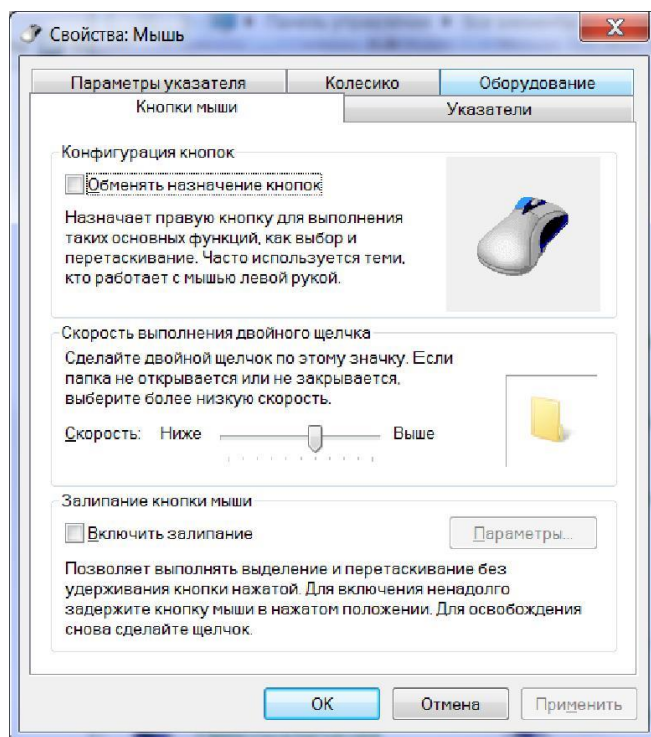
Свойства: Мышь

X

Параметры указателя
Колесико
Оборудование
Кнопки мыши
Указатели

Конфигурация кнопок

Обменять назначение кнопок

Назначает правую кнопку для выполнения таких основных функций, как выбор и перетаскивание. Часто используется теми, кто работает с мышью левой рукой.

Скорость выполнения двойного щелчка

Сделайте двойной щелчок по этому значку. Если папка не открывается или не закрывается, выберите более низкую скорость.

Скорость: Ниже Выше

Залипание кнопки мыши

Включить залипание

Параметры...

Позволяет выполнять выделение и перетаскивание без удерживания кнопки нажатой. Для включения ненадолго задержите кнопку мыши в нажатом положении. Для освобождения снова сделайте щелчок.

ОК
Отмена
Применить